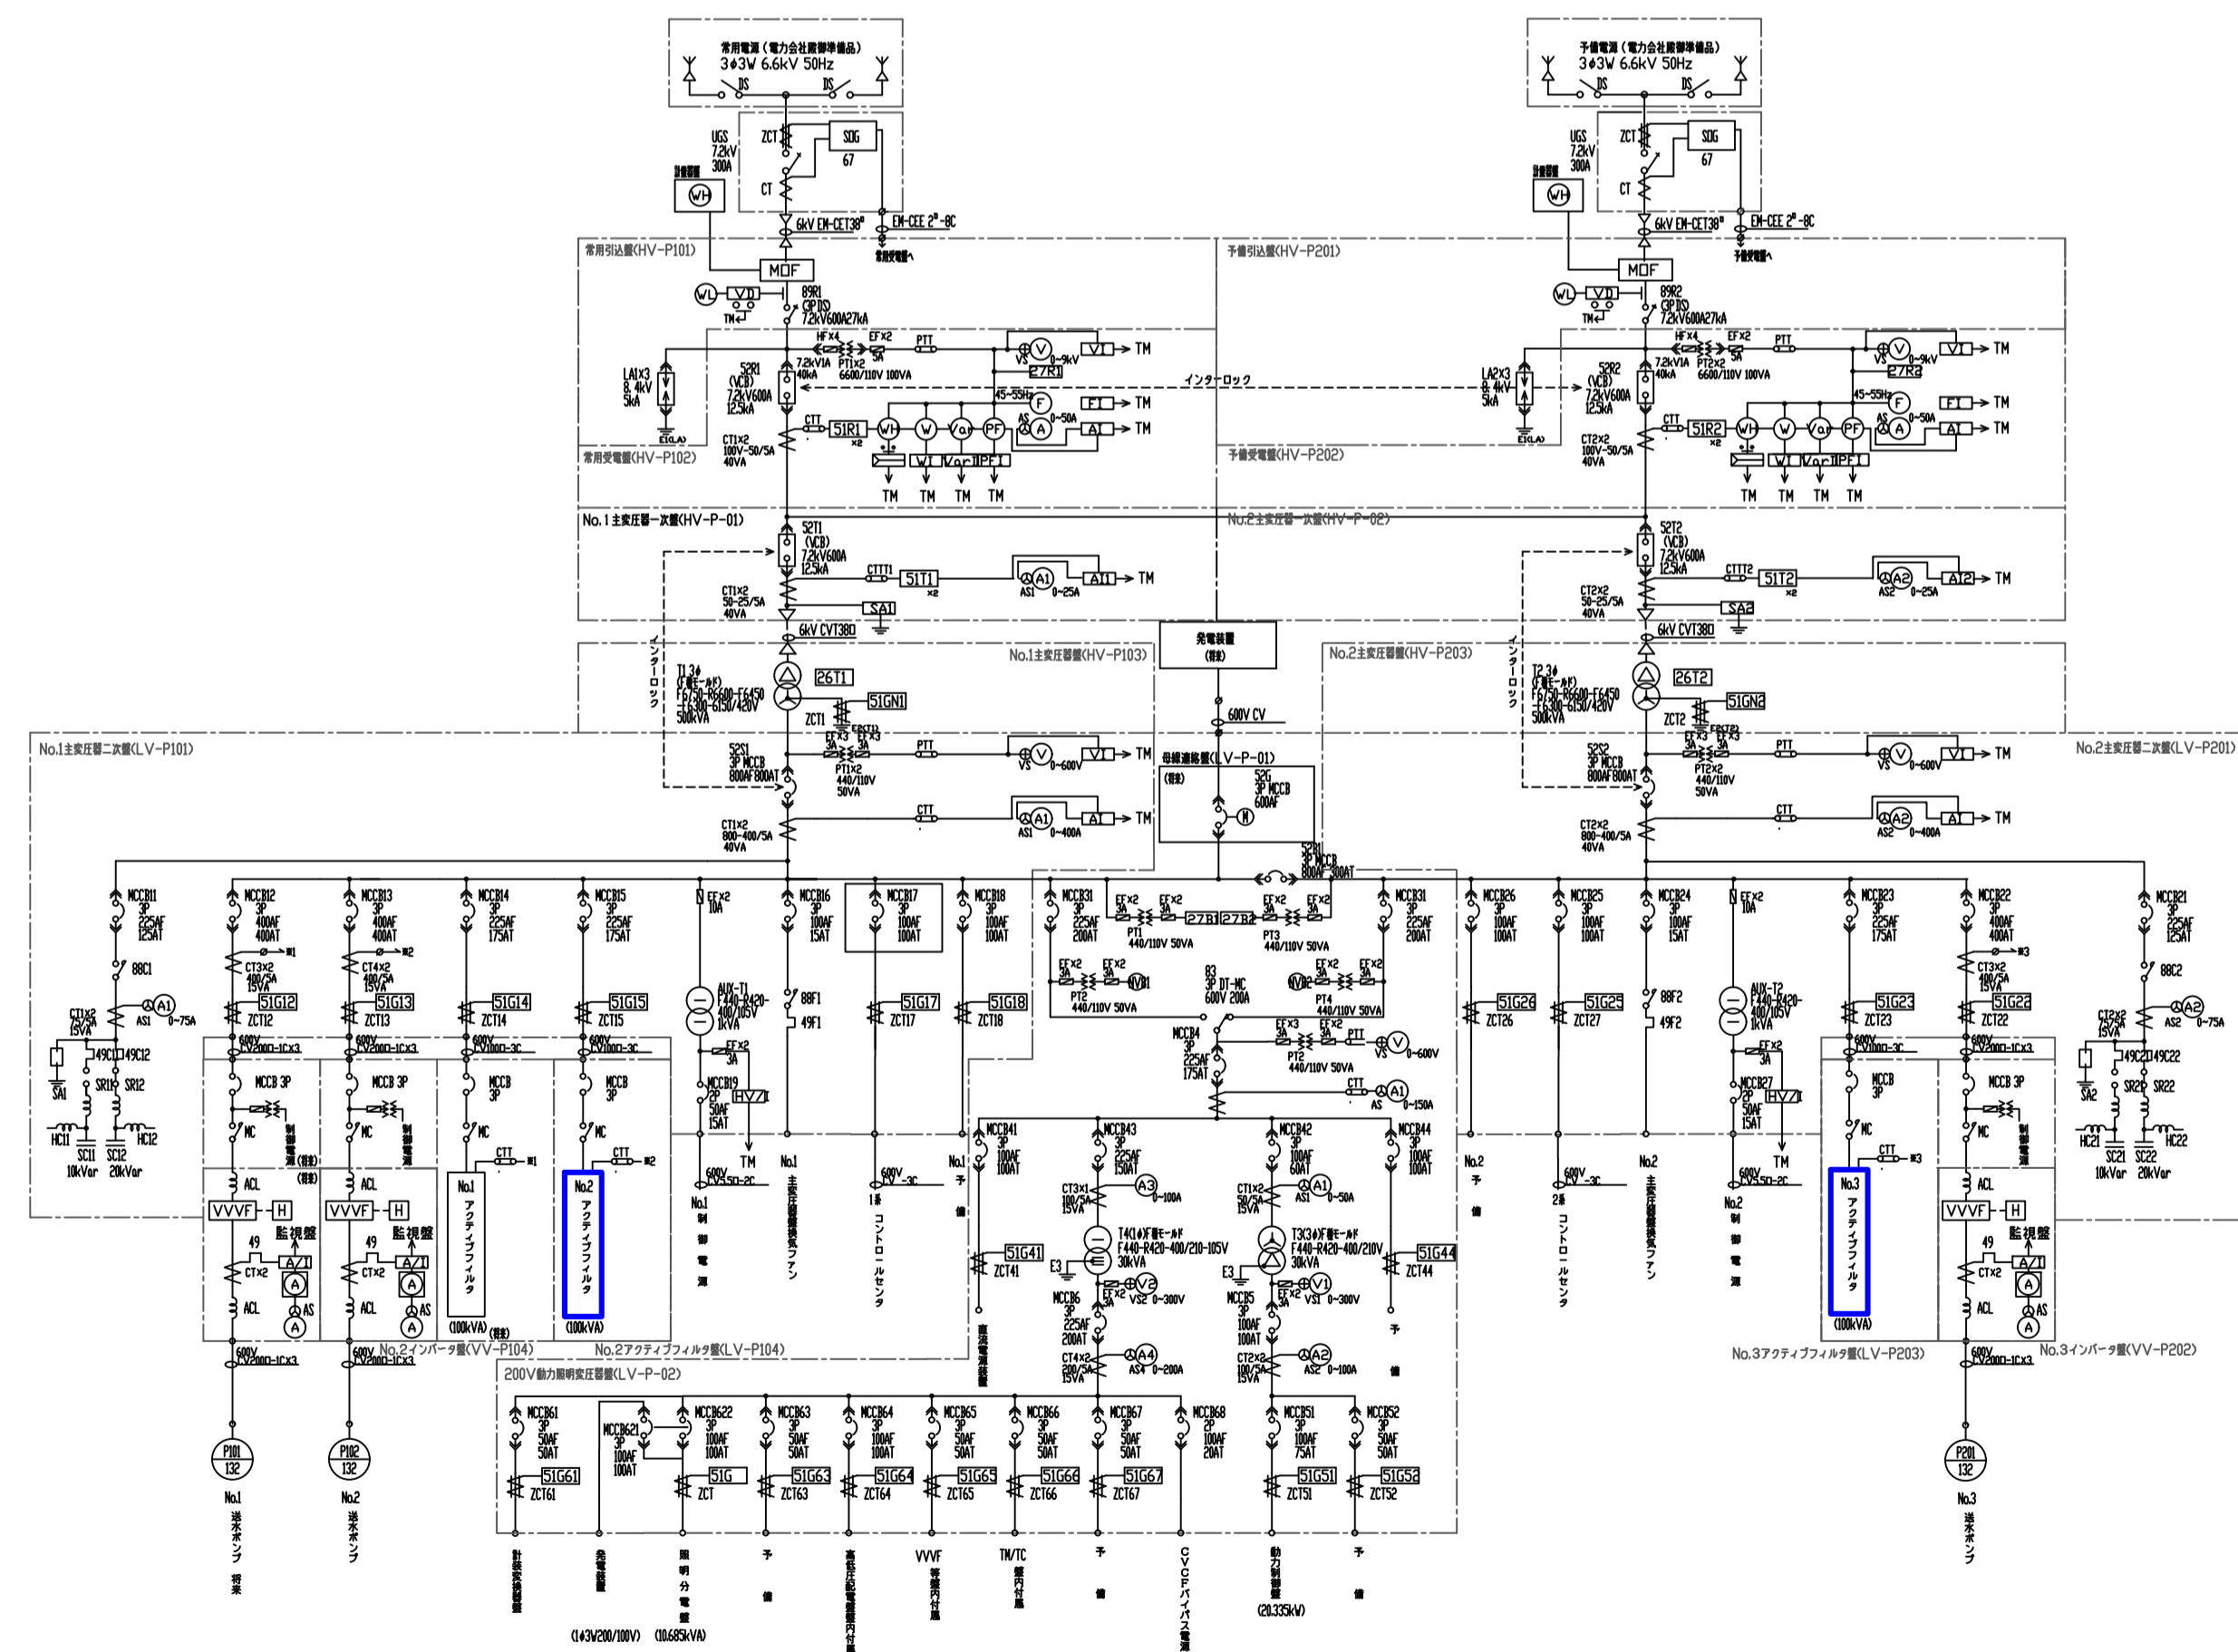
常用電源（電力会社殿御準備品）
3φ3W 6.6kV 50Hz
DS DS

予備電源（電力会社殿御準備品）
3φ3W 6.6kV 50Hz
DS DS

UGS 7.2kV 300A
ZCT SOG 67
CT
計量器盤 WH
6kV EM-CET38□
EM-CEE 2□-8C
常用受電盤へ

UGS 7.2kV 300A
ZCT SOG 67
CT
計量器盤 WH
6kV EM-CET38□
EM-CEE 2□-8C
予備受電盤へ

常用引込盤(HV-P101)
MOF
WL VD TM
89R1 (3P DS) 7.2kV600A27kA
HF×4 7.2kV1A 40kA
EF×2 5A
PT1×2 6600/110V 100VA
PTT
VS V 0~9kV VT TM
27R1
LA1×3 8.4kV 5kA
E1(LA)
52R1 (VCB) 7.2kV600A 12.5kA
45-55Hz F FT TM
AS A 0~50A AT TM
CTT 51R1 ×2
WH W Var PF
CT1×2 100V-50/5A 40VA
WT VarT PFT
TM TM TM TM
常用受電盤(HV-P102)

予備引込盤(HV-P201)
MOF
WL VD TM
89R2 (3P DS) 7.2kV600A27kA
HF×4 7.2kV1A 40kA
EF×2 5A
PT2×2 6600/110V 100VA
PTT
VS V 0~9kV VT TM
27R2
インターロック
LA2×3 8.4kV 5kA
E1(LA)
52R2 (VCB) 7.2kV600A 12.5kA
45-55Hz F FT TM
AS A 0~50A AT TM
CTT 51R2 ×2
WH W Var PF
CT2×2 100V-50/5A 40VA
WT VarT PFT
TM TM TM TM
予備受電盤(HV-P202)

No.1主変圧器一次盤(HV-P-01)
52T1 (VCB) 7.2kV600A 12.5kA
CTTT1 51T1 ×2
A1 AT1 TM
AS1 0~25A
CT1×2 50-25/5A 40VA
SA1
6kV CVT38□

No.2主変圧器一次盤(HV-P-02)
52T2 (VCB) 7.2kV600A 12.5kA
CTTT2 51T2 ×2
A2 AT2 TM
AS2 0~25A
CT2×2 50-25/5A 40VA
SA2
6kV CVT38□

発電装置 (将来)
600V CV

No.1主変圧器盤(HV-P103)
インターロック
T1 3φ (乾式モールド) F6750-R6600-F6450 -F6300-6150/420V 500kVA
26T1
51GN1
ZCT1 EB(T1)

No.2主変圧器盤(HV-P203)
インターロック
T2 3φ (乾式モールド) F6750-R6600-F6450 -F6300-6150/420V 500kVA
26T2
51GN2
ZCT2 EB(T2)

No.1主変圧器二次盤(LV-P101)
52S1 3P MCCB 800AF800AT
EF×3 3A EF×3 3A
PT1×2 440/110V 50VA
PTT VS V 0~600V VT TM
CTT A1 AT TM AS1 0~400A
CT1×2 800-400/5A 40VA

No.2主変圧器二次盤(LV-P201)
52S2 3P MCCB 800AF800AT
EF×3 3A EF×3 3A
PT2×2 440/110V 50VA
PTT VS V 0~600V VT TM
CTT A2 AT TM AS2 0~400A
CT2×2 800-400/5A 40VA

母線連絡盤(LV-P-01)
(将来) 52G 3P MCCB 600AF M
52B1 3P MCCB 800AF 800AT

MCCB11 3P 225AF 125AT
88C1
CT1×2 75/5A 15VA
A1 AS1 0~75A
49C11 49C12
SA1 SR11 SR12
HC11 HC12
SC11 10kVar SC12 20kVar

MCCB12 3P 400AF 400AT ※1
CT3×2 400/5A 15VA
51G12 ZCT12
600V CV200□-1C×3
MCCB 3P
MC
制御電源 (将来)
ACL
VVVF H
49 監視盤
CT×2 A/I A
ACL AS A
600V CV200□-1C×3
P101 132
No.1 送水ポンプ 将来

MCCB13 3P 400AF 400AT ※2
CT4×2 400/5A 15VA
51G13 ZCT13
600V CV200□-1C×3
MCCB 3P
MC
制御電源
ACL
VVVF H
49 監視盤
CT×2 A/I A
ACL AS A
600V CV200□-1C×3
P102 132
No.2 送水ポンプ
No.2インバータ盤(VV-P104)

MCCB14 3P 225AF 175AT
51G14 ZCT14
600V CV100□-3C
MCCB 3P
MC
CTT ※1
No.1 アクティブフィルタ
(100kVA) (将来)

MCCB15 3P 225AF 175AT
51G15 ZCT15
600V CV100□-3C
MCCB 3P
MC
CTT ※2
No.2 アクティブフィルタ
(100kVA)
No.2アクティブフィルタ盤(LV-P104)

EF×2 10A
AUX-T1 F440-R420-400/105V 1kVA
EF×2 3A
MCCB19 2P 50AF 15AT
HVT
TM
600V CVS5.5□-2C
No.1 制御電源

MCCB16 3P 100AF 15AT
88F1 49F1
No.1 主変圧器盤換気ファン

MCCB17 3P 100AF 100AT
51G17 ZCT17
600V CV□-3C
1系 コントロールセンタ

MCCB18 3P 100AF 100AT
51G18 ZCT18
No.1 予備

MCCB31 3P 225AF 200AT
EF×2 3A EF×2 3A
PT1 440/110V 50VA
27B1 27B2
EF×2 3A EF×2 3A
PT3 440/110V 50VA
MCCB31 3P 225AF 200AT
EF×2 3A EF×2 3A
PT2 440/110V 50VA
VM1
83 3P DT-MC 600V 200A
VM2
EF×2 3A EF×2 3A
PT4 440/110V 50VA
MCCB4 3P 225AF 175AT
EF×3 3A EF×2 3A PTT
PT2 440/110V 50VA
VS V 0~600V
CTT A1 AS 0~150A

MCCB41 3P 100AF 100AT
51G41 ZCT41
直流電源装置
MCCB43 3P 225AF 150AT
CT3×1 100/5A 15VA
A3 0~100A
T4(1φ)乾式モールド F440-R420-400/210-105V 30kVA
E3
EF×2 3A
V2 VS2 0~300V
MCCB6 3P 225AF 200AT
CT4×2 200/5A 15VA
A4 AS4 0~200A

MCCB42 3P 100AF 60AT
CT1×2 50/5A 15VA
A1 AS1 0~50A
T3(3φ)乾式モールド F440-R420-400/210V 30kVA
E3
EF×2 3A
V1 VS1 0~300V
MCCB5 3P 100AF 100AT
CT2×2 100/5A 15VA
A2 AS2 0~100A

MCCB44 3P 100AF 100AT
51G44 ZCT44
予備

MCCB26 3P 100AF 100AT
51G26 ZCT26
No.2 予備

MCCB25 3P 100AF 100AT
51G25 ZCT27
600V CV□-3C
2系 コントロールセンタ

MCCB24 3P 100AF 15AT
88F2 49F2
No.2 主変圧器盤換気ファン

EF×2 10A
AUX-T2 F440-R420-400/105V 1kVA
EF×2 3A
MCCB27 2P 50AF 15AT
HVT
TM
600V CVS5.5□-2C
No.2 制御電源

MCCB23 3P 225AF 175AT
51G23 ZCT23
600V CV100□-3C
MCCB 3P
MC
CTT ※3
No.3 アクティブフィルタ
(100kVA)
No.3アクティブフィルタ盤(LV-P203)

MCCB22 3P 400AF 400AT ※3
CT3×2 400/5A 15VA
51G22 ZCT22
600V CV200□-1C×3
MCCB 3P
MC
制御電源
ACL
VVVF H
49 監視盤
CT×2 A/I A
ACL AS A
600V CV200□-1C×3
No.3インバータ盤(VV-P202)
P201 132
No.3 送水ポンプ

MCCB21 3P 225AF 125AT
88C2
CT2×2 75/5A 15VA
A2 AS2 0~75A
49C21 49C22
SA2 SR21 SR22
HC21 HC22
SC21 10kVar SC22 20kVar

200V動力照明変圧器盤(LV-P-02)
MCCB61 3P 50AF 50AT 51G61 ZCT61 計装設備盤
MCCB621 3P 100AF 100AT
MCCB622 3P 100AF 100AT 51G ZCT
発電装置 (1φ3W200/100V)
照明分電盤 (10.685kVA)
MCCB63 3P 50AF 50AT 51G63 ZCT63 予備
MCCB64 3P 100AF 100AT 51G64 ZCT64 高低圧配電盤内付属
MCCB65 3P 50AF 50AT 51G65 ZCT65 VVVF 盤内付属
MCCB66 3P 50AF 50AT 51G66 ZCT66 TM/TC 盤内付属
MCCB67 3P 50AF 50AT 51G67 ZCT67 予備
MCCB68 2P 100AF 20AT CVCFバイパス電源
MCCB51 3P 100AF 75AT 51G51 ZCT51 動力制御盤 (20.335kW)
MCCB52 3P 50AF 50AT 51G52 ZCT52 予備